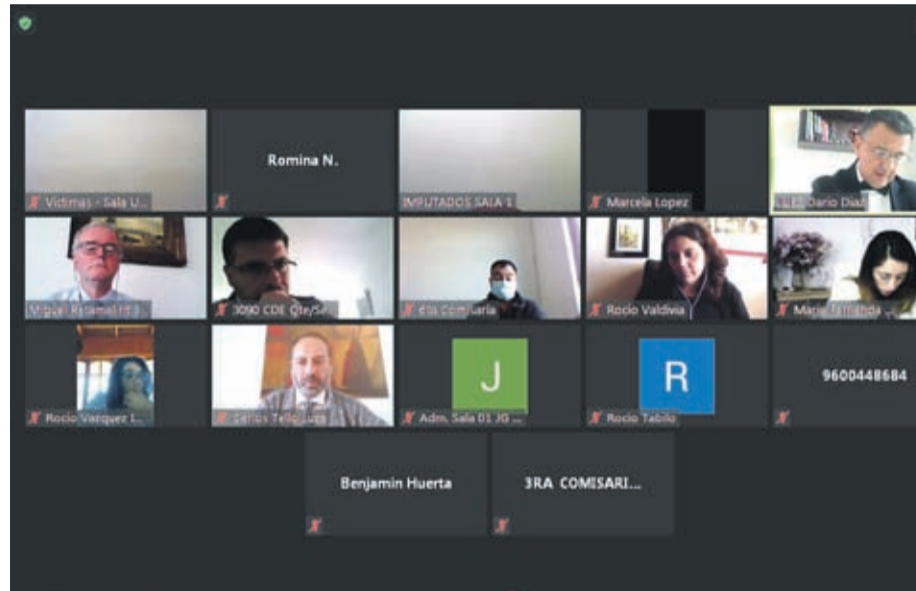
Victimas - Sala U...

Romina N.

IMPUTADOS SALA 1

Marcela Lopez

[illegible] Dario Diaz

Miguel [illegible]

3090 CDE Qte/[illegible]

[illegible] Comisaria

Rocio Valdivia

Maria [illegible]

Rocio Vazquez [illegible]

Carlos Tello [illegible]

J

Adm. Sala 01 JG ...

R

Rocio Tabilo

9600448684

Benjamin Huerta

3RA COMISARI...